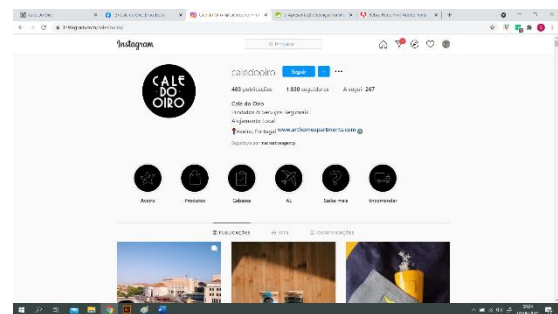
Instagram

Pesquisar

CALE DO OIRO

caledooiro Seguir

403 publicações 1 800 seguidores A seguir 267

Cale do Oiro
Produtos e Serviços regionais
Alojamento local
Aveiro, Portugal www.arthomeapartments.com

Aveiro Produtos Cabazes AL Saiba mais Encomendar

PUBLICAÇÕES IGTV IDENTIFICAÇÕES